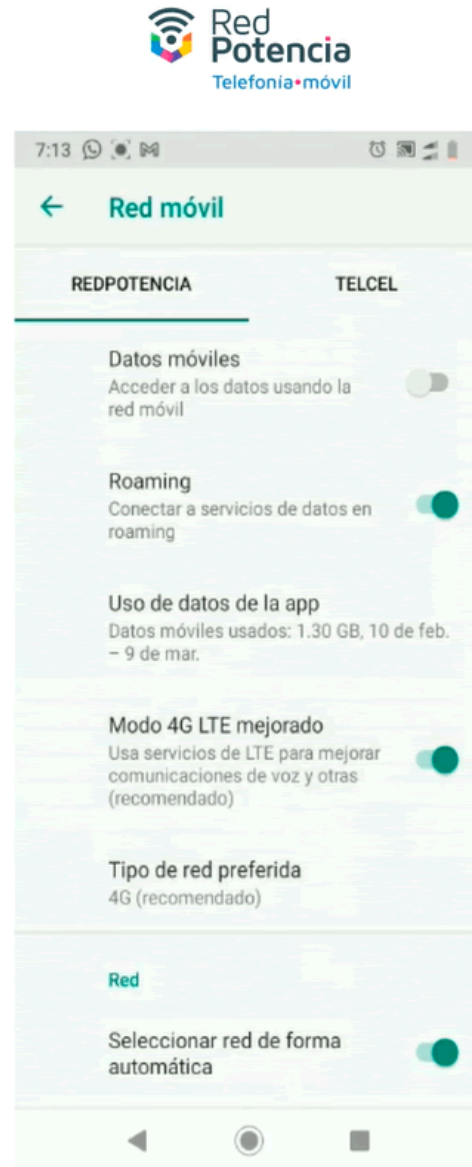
Red Potencia
Telefonía•móvil

7:13

Red móvil

REDPOTENCIA

TELCEL

Datos móviles
Acceder a los datos usando la red móvil

Roaming
Conectar a servicios de datos en roaming

Uso de datos de la app
Datos móviles usados: 1.30 GB, 10 de feb. – 9 de mar.

Modo 4G LTE mejorado
Usa servicios de LTE para mejorar comunicaciones de voz y otras (recomendado)

Tipo de red preferida
4G (recomendado)

Red

Seleccionar red de forma automática